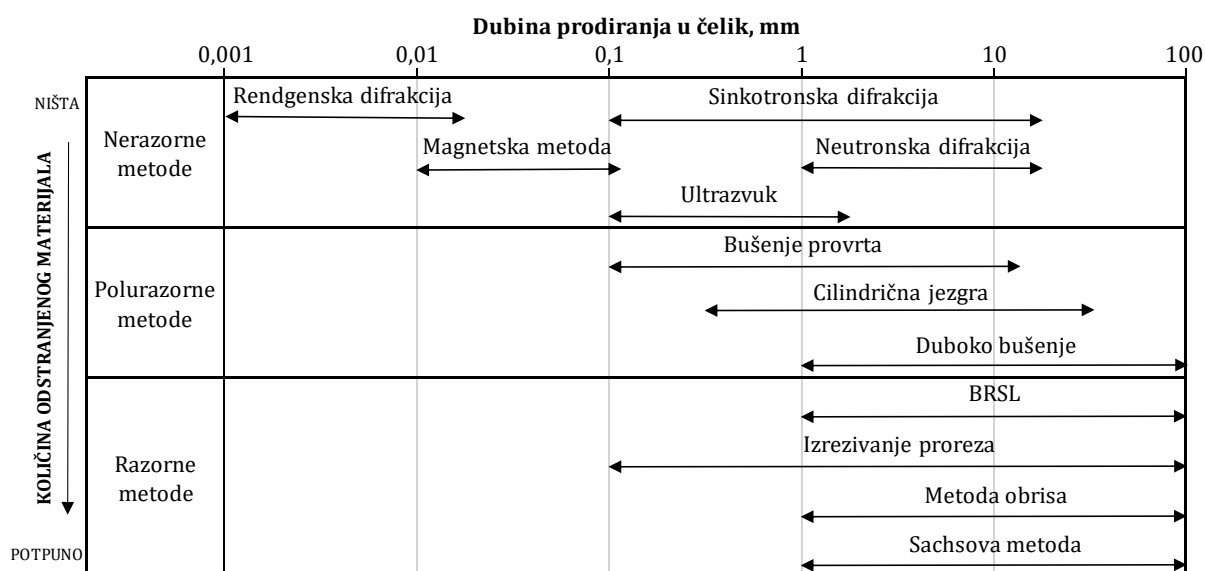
Dubina prodiranja u čelik, mm

0,001
0,01
0,1
1
10
100

NIŠTA

KOLIČINA ODSTRANJENOG MATERIJALA

POTPUNO

Nerazorne metode

Rendgenska difrakcija
Sinkotronska difrakcija
Magnetska metoda
Neutronska difrakcija
Ultrazvuk

Polurazorne metode

Bušenje provrta
Cilindrična jezgra
Duboko bušenje

Razorne metode

BRSL
Izrezivanje proreza
Metoda obrisa
Sachsova metoda